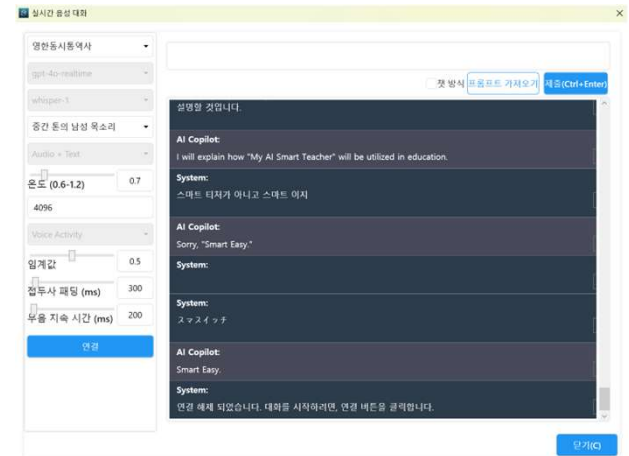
실시간 음성 대화

영한동시통역사
gpt-4o-realtime
whisper-1
중간 톤의 남성 목소리
Audio + Text
온도 (0.6-1.2)
0.7
4096
Voice Activity
임계값
0.5
접두사 패딩 (ms)
300
무음 지속 시간 (ms)
200
연결

챗 방식
프롬프트 가져오기
제출(Ctrl+Enter)

설명할 것입니다.

AI Copilot:
I will explain how "My AI Smart Teacher" will be utilized in education.

System:
스마트 티처가 아니고 스마트 이지

AI Copilot:
Sorry, "Smart Easy."

System:

System:
スマスイッチ

AI Copilot:
Smart Easy.

System:
연결 해제 되었습니다. 대화를 시작하려면, 연결 버튼을 클릭합니다.

닫기(C)